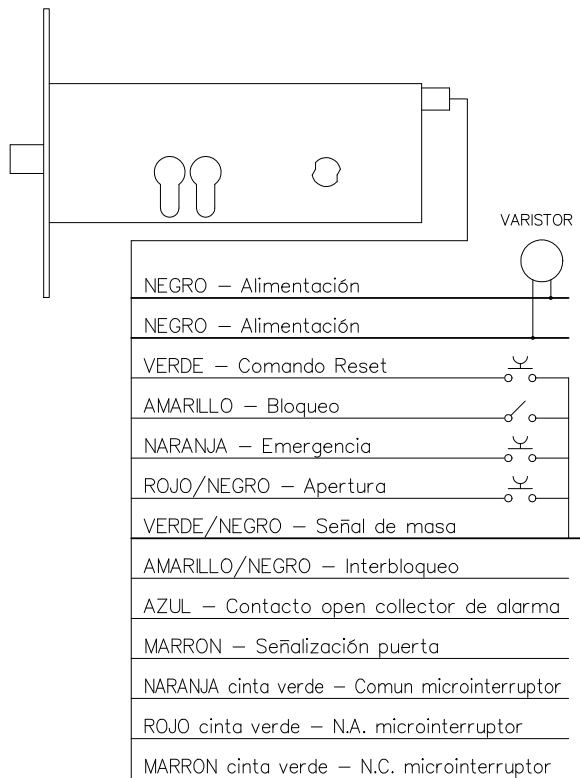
VARISTOR

NEGRO – Alimentación

NEGRO – Alimentación

VERDE – Comando Reset

AMARILLO – Bloqueo

NARANJA – Emergencia

ROJO/NEGRO – Apertura

VERDE/NEGRO – Señal de masa

AMARILLO/NEGRO – Interbloqueo

AZUL – Contacto open collector de alarma

MARRON – Señalización puerta

NARANJA cinta verde – Comun microinterruptor

ROJO cinta verde – N.A. microinterruptor

MARRON cinta verde – N.C. microinterruptor